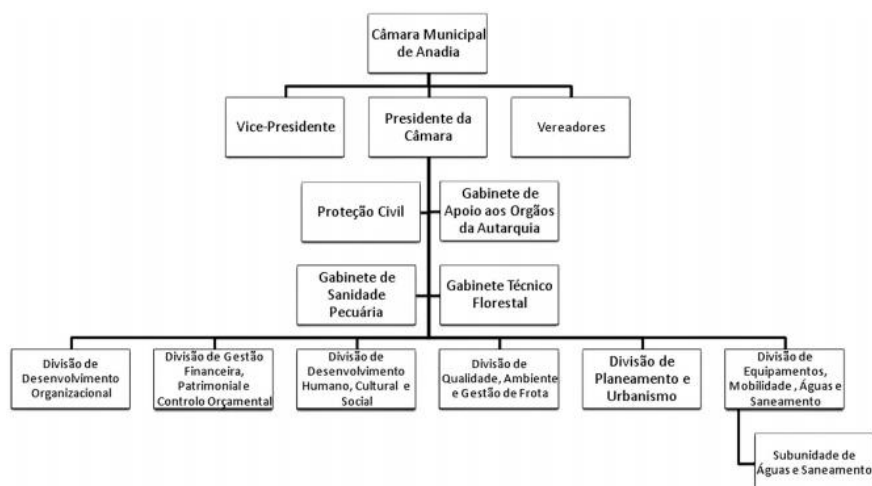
Câmara Municipal de Anadia

Vice-Presidente

Presidente da Câmara

Vereadores

Proteção Civil

Gabinete de Apoio aos Orgãos da Autarquia

Gabinete de Sanidade Pecuária

Gabinete Técnico Florestal

Divisão de Desenvolvimento Organizacional

Divisão de Gestão Financeira, Patrimonial e Controlo Orçamental

Divisão de Desenvolvimento Humano, Cultural e Social

Divisão de Qualidade, Ambiente e Gestão de Frota

Divisão de Planeamento e Urbanismo

Divisão de Equipamentos, Mobilidade , Águas e Saneamento

Subunidade de Águas e Saneamento